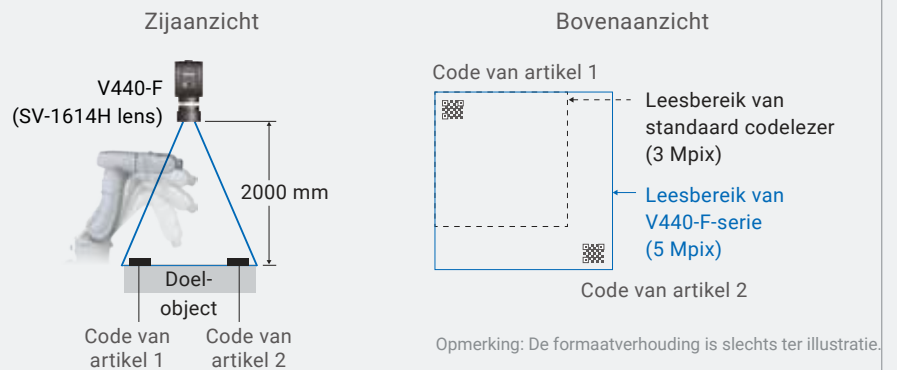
Zijaanzicht

V440-F
(SV-1614H lens)

2000 mm

Doel-
object

Code van
artikel 1

Code van
artikel 2

Bovenaanzicht

Code van artikel 1

Leesbereik van
standaard codelezer
(3 Mpix)

Leesbereik van
V440-F-serie
(5 Mpix)

Code van artikel 2

Opmerking: De formaatverhouding is slechts ter illustratie.